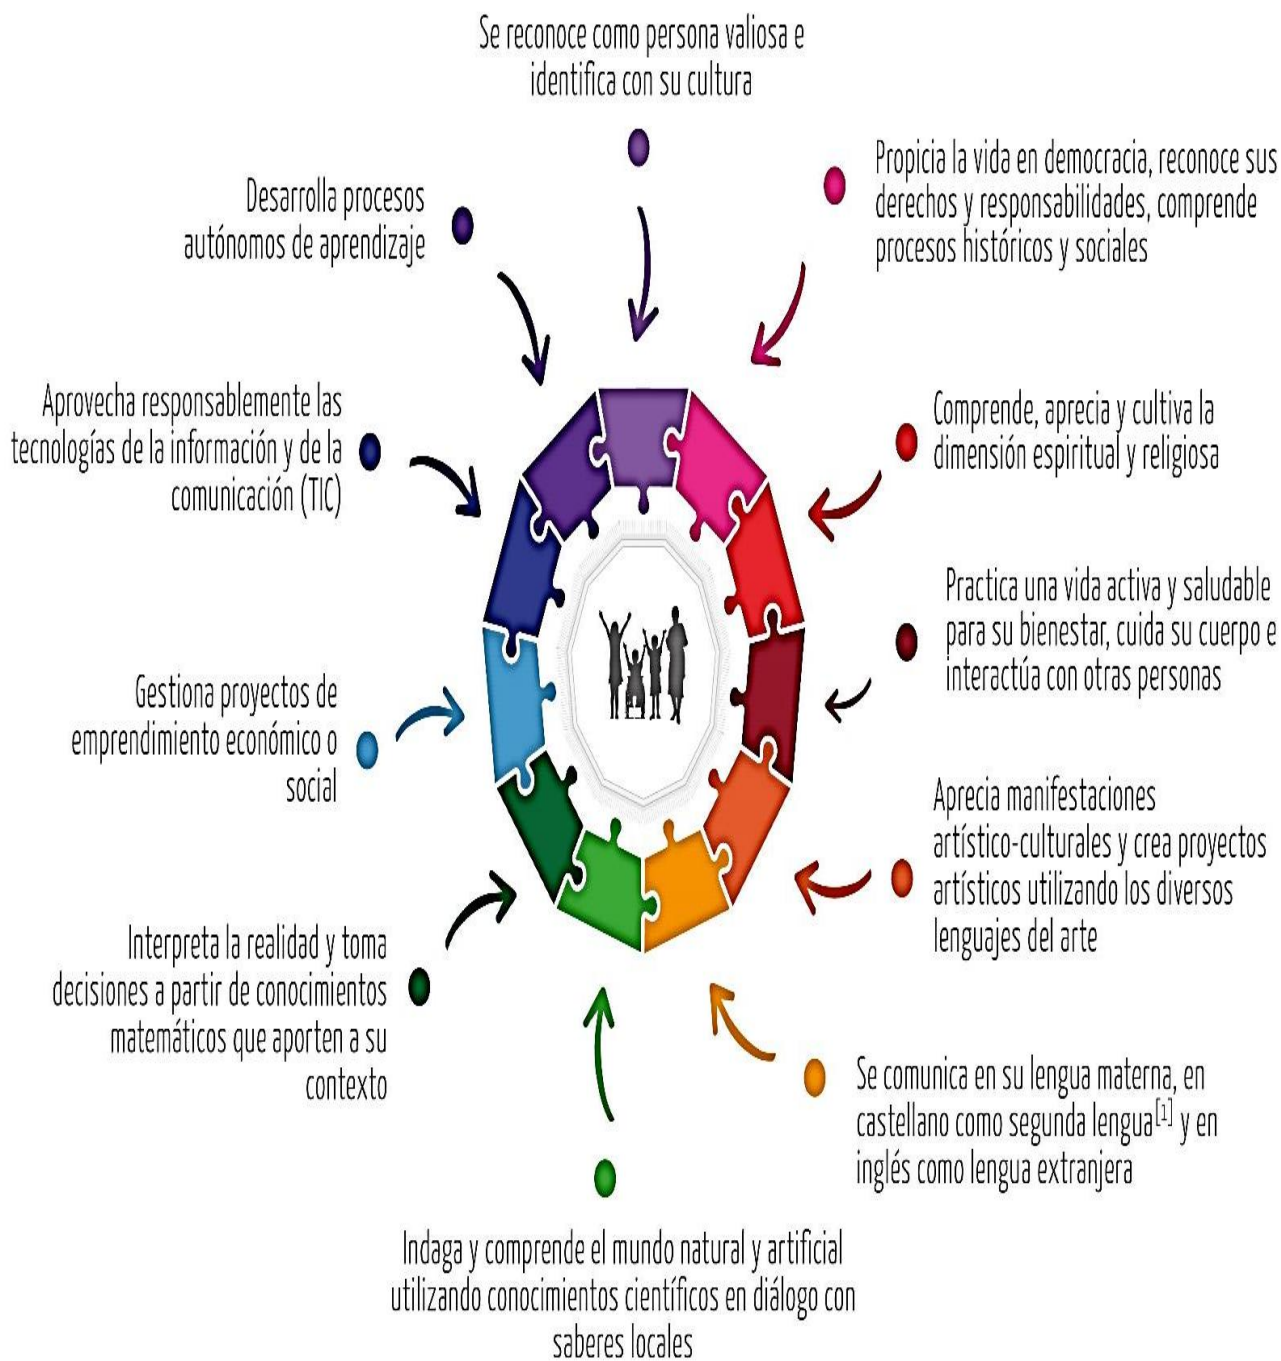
Se reconoce como persona valiosa e identifica con su cultura

Propicia la vida en democracia, reconoce sus derechos y responsabilidades, comprende procesos históricos y sociales

Comprende, aprecia y cultiva la dimensión espiritual y religiosa

Practica una vida activa y saludable para su bienestar, cuida su cuerpo e interactúa con otras personas

Aprecia manifestaciones artístico-culturales y crea proyectos artísticos utilizando los diversos lenguajes del arte

Se comunica en su lengua materna, en castellano como segunda lengua$^{[1]}$ y en inglés como lengua extranjera

Indaga y comprende el mundo natural y artificial utilizando conocimientos científicos en diálogo con saberes locales

Interpreta la realidad y toma decisiones a partir de conocimientos matemáticos que aporten a su contexto

Gestiona proyectos de emprendimiento económico o social

Aprovecha responsablemente las tecnologías de la información y de la comunicación (TIC)

Desarrolla procesos autónomos de aprendizaje